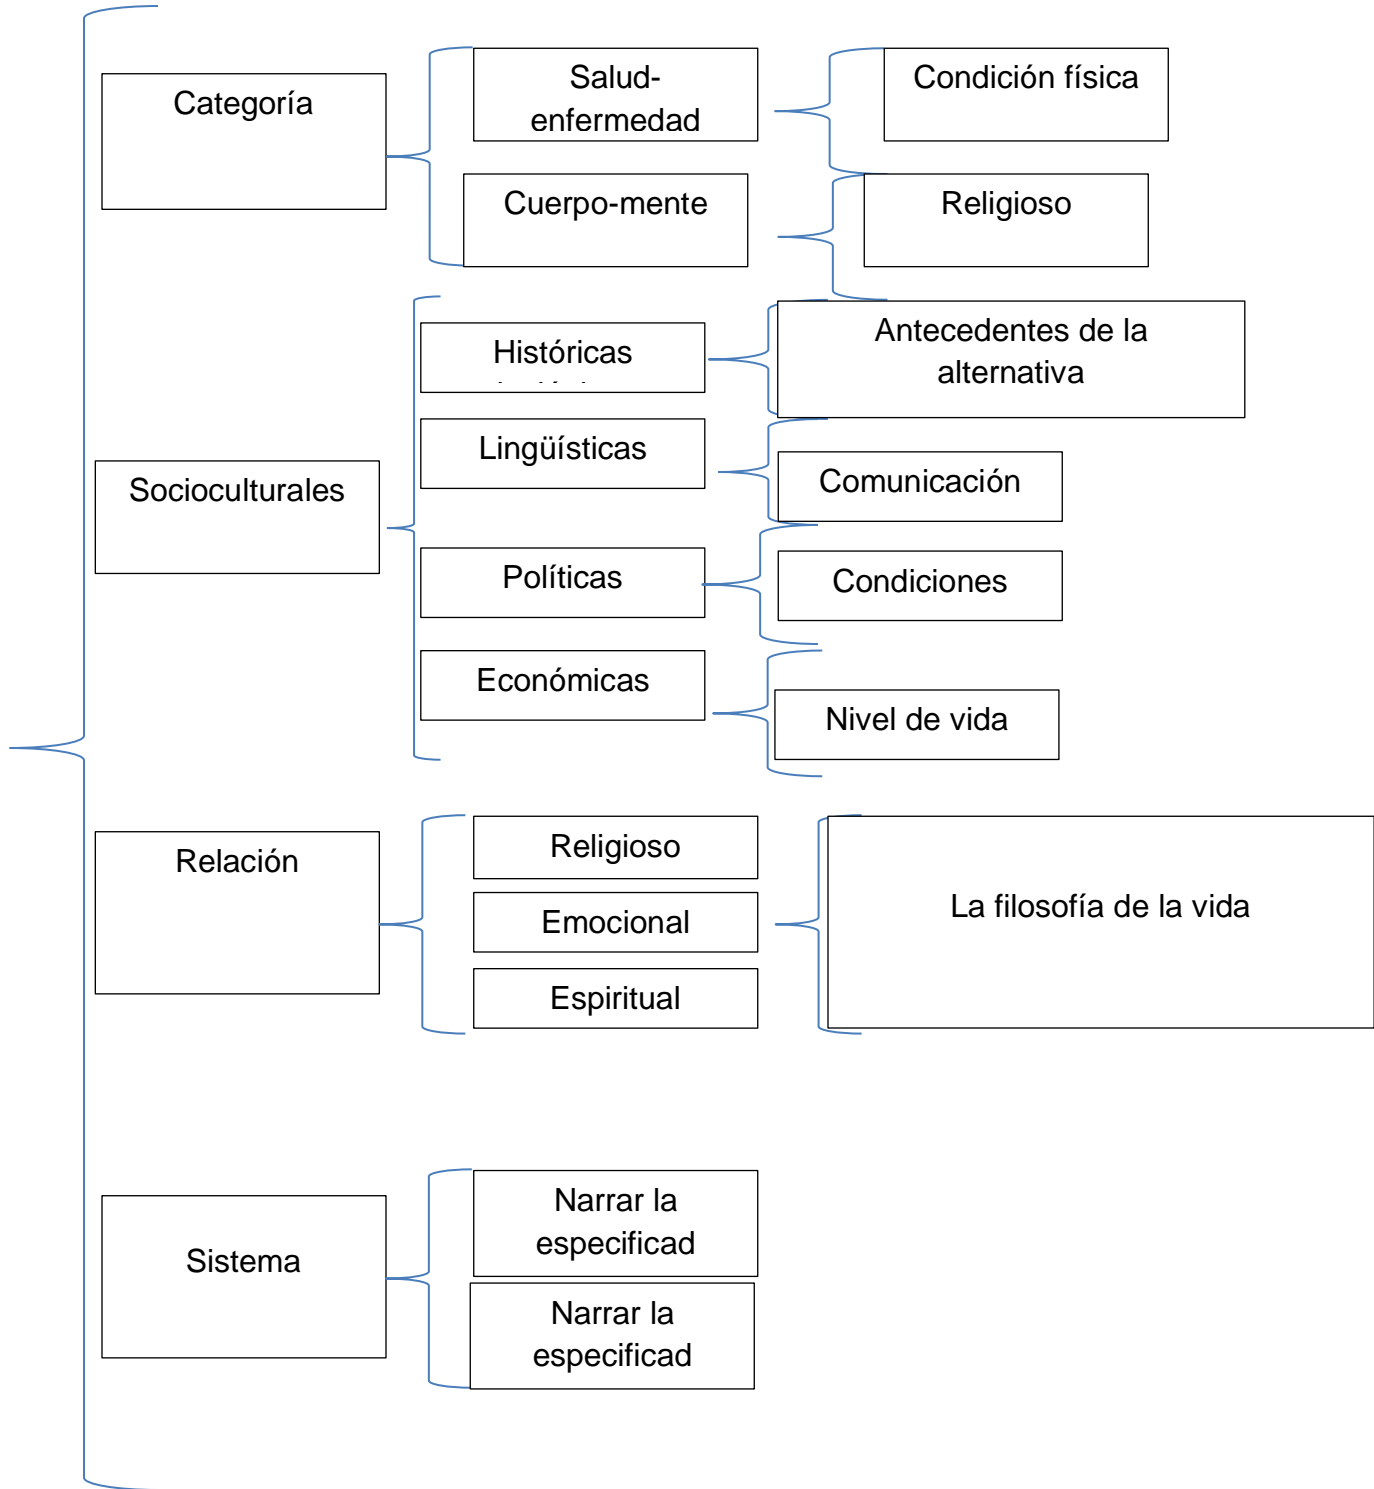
Categoría

Salud-enfermedad

Condición física

Cuerpo-mente

Religioso

Socioculturales

Históricas

Antecedentes de la alternativa

Lingüísticas

Comunicación

Políticas

Condiciones

Económicas

Nivel de vida

Relación

Religioso

Emocional

Espiritual

La filosofía de la vida

Sistema

Narrar la especificad

Narrar la especificad